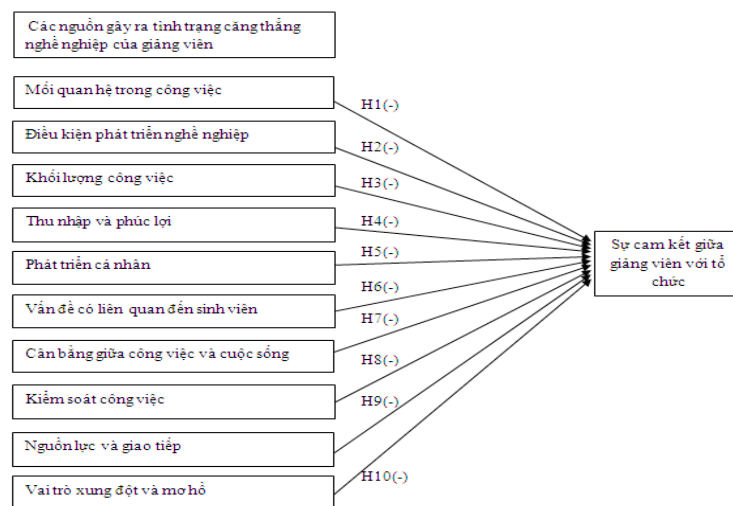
Các nguồn gây ra tình trạng căng thẳng nghề nghiệp của giảng viên

Mối quan hệ trong công việc

Điều kiện phát triển nghề nghiệp

Khối lượng công việc

Thu nhập và phúc lợi

Phát triển cá nhân

Vấn đề có liên quan đến sinh viên

Cân bằng giữa công việc và cuộc sống

Kiểm soát công việc

Nguồn lực và giao tiếp

Vai trò xung đột và mơ hồ

H1(-)

H2(-)

H3(-)

H4(-)

H5(-)

H6(-)

H7(-)

H8(-)

H9(-)

H10(-)

Sự cam kết giữa giảng viên với tổ chức